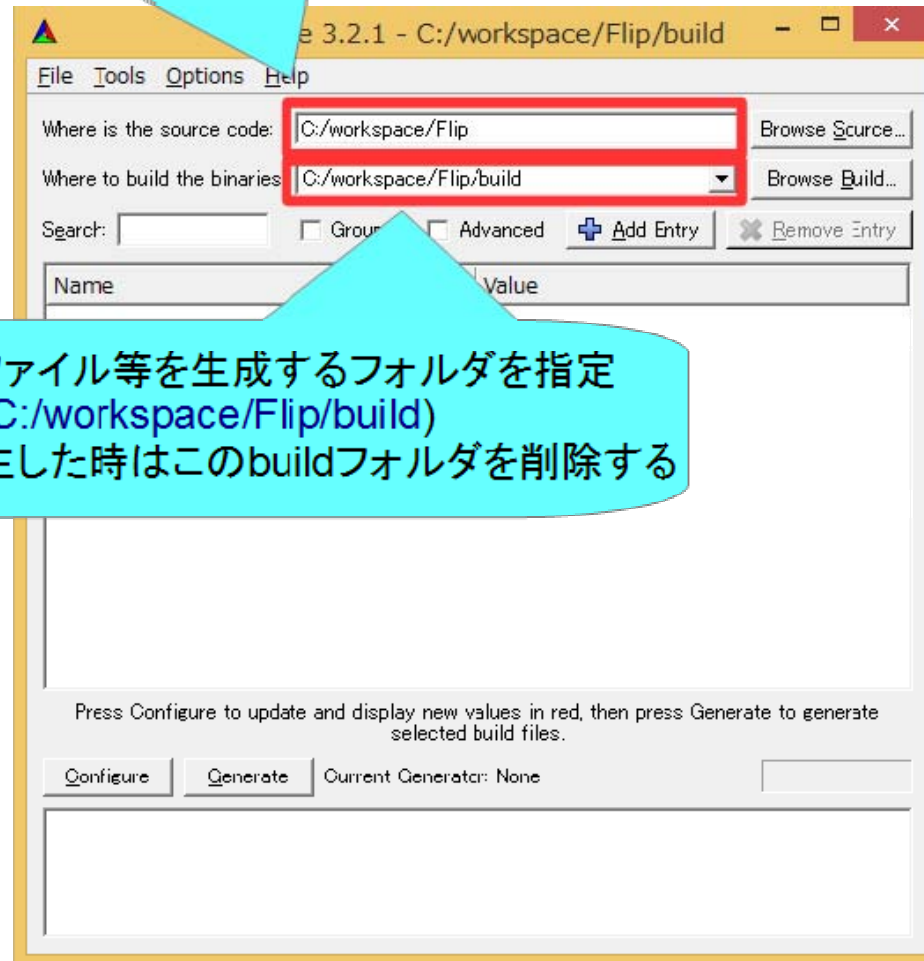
e 3.2.1 - C:/workspace/Flip/build

File Tools Options Help

Where is the source code: C:/workspace/Flip
Browse Source...

Where to build the binaries: C:/workspace/Flip/build
Browse Build...

Search: Grou Advanced Add Entry Remove Entry

| Name | Value |
|---|---|

ァイル等を生成するフォルダを指定
C:/workspace/Flip/build)
Eした時はこのbuildフォルダを削除する

Press Configure to update and display new values in red, then press Generate to generate selected build files.

Configure Generate Current Generator: None